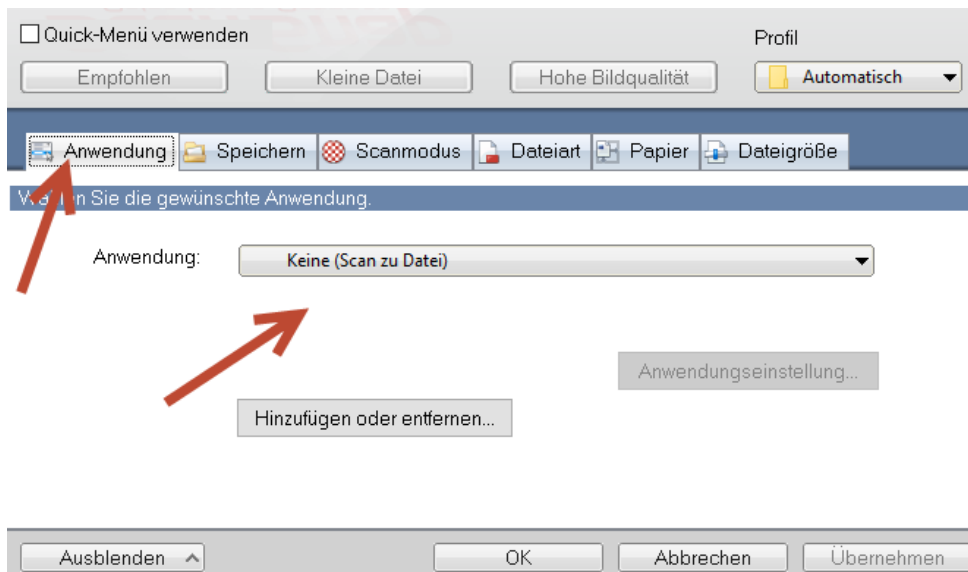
Quick-Menü verwenden

Profil

Empfohlen

Kleine Datei

Hohe Bildqualität

Automatisch

Anwendung

Speichern

Scanmodus

Dateiart

Papier

Dateigröße

Wä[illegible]en Sie die gewünschte Anwendung.

Anwendung:

Keine (Scan zu Datei)

Anwendungseinstellung...

Hinzufügen oder entfernen...

Ausblenden

OK

Abbrechen

Übernehmen